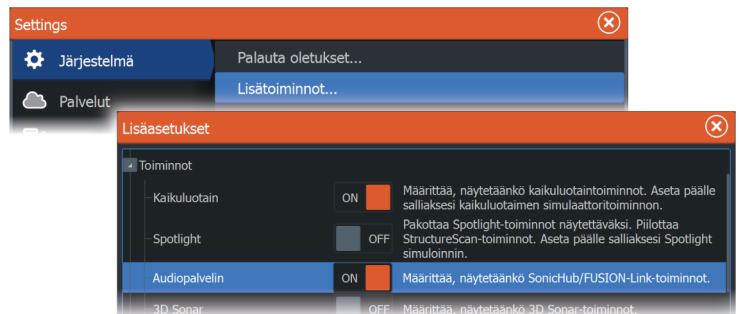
Settings

Järjestelmä

Palvelut

Palauta oletukset...

Lisätoiminnot...

Lisäasetukset

Toiminnot

Kaikuluotain

ON

Määrittää, näytetäänkö kaikuluotaintoiminnot. Aseta päälle salliaksesi kaikuluotaimen simulaattoritoiminnon.

Spotlight

OFF

Pakottaa Spotlight-toiminnot näytettäväksi. Piilottaa StructureScan-toiminnot. Aseta päälle salliaksesi Spotlight simuloinnin.

Audiopalvelin

ON

Määrittää, näytetäänkö SonicHub/FUSION-Link-toiminnot.

3D Sonar

OFF

Määrittää, näytetäänkö 3D Sonar-toiminnot.